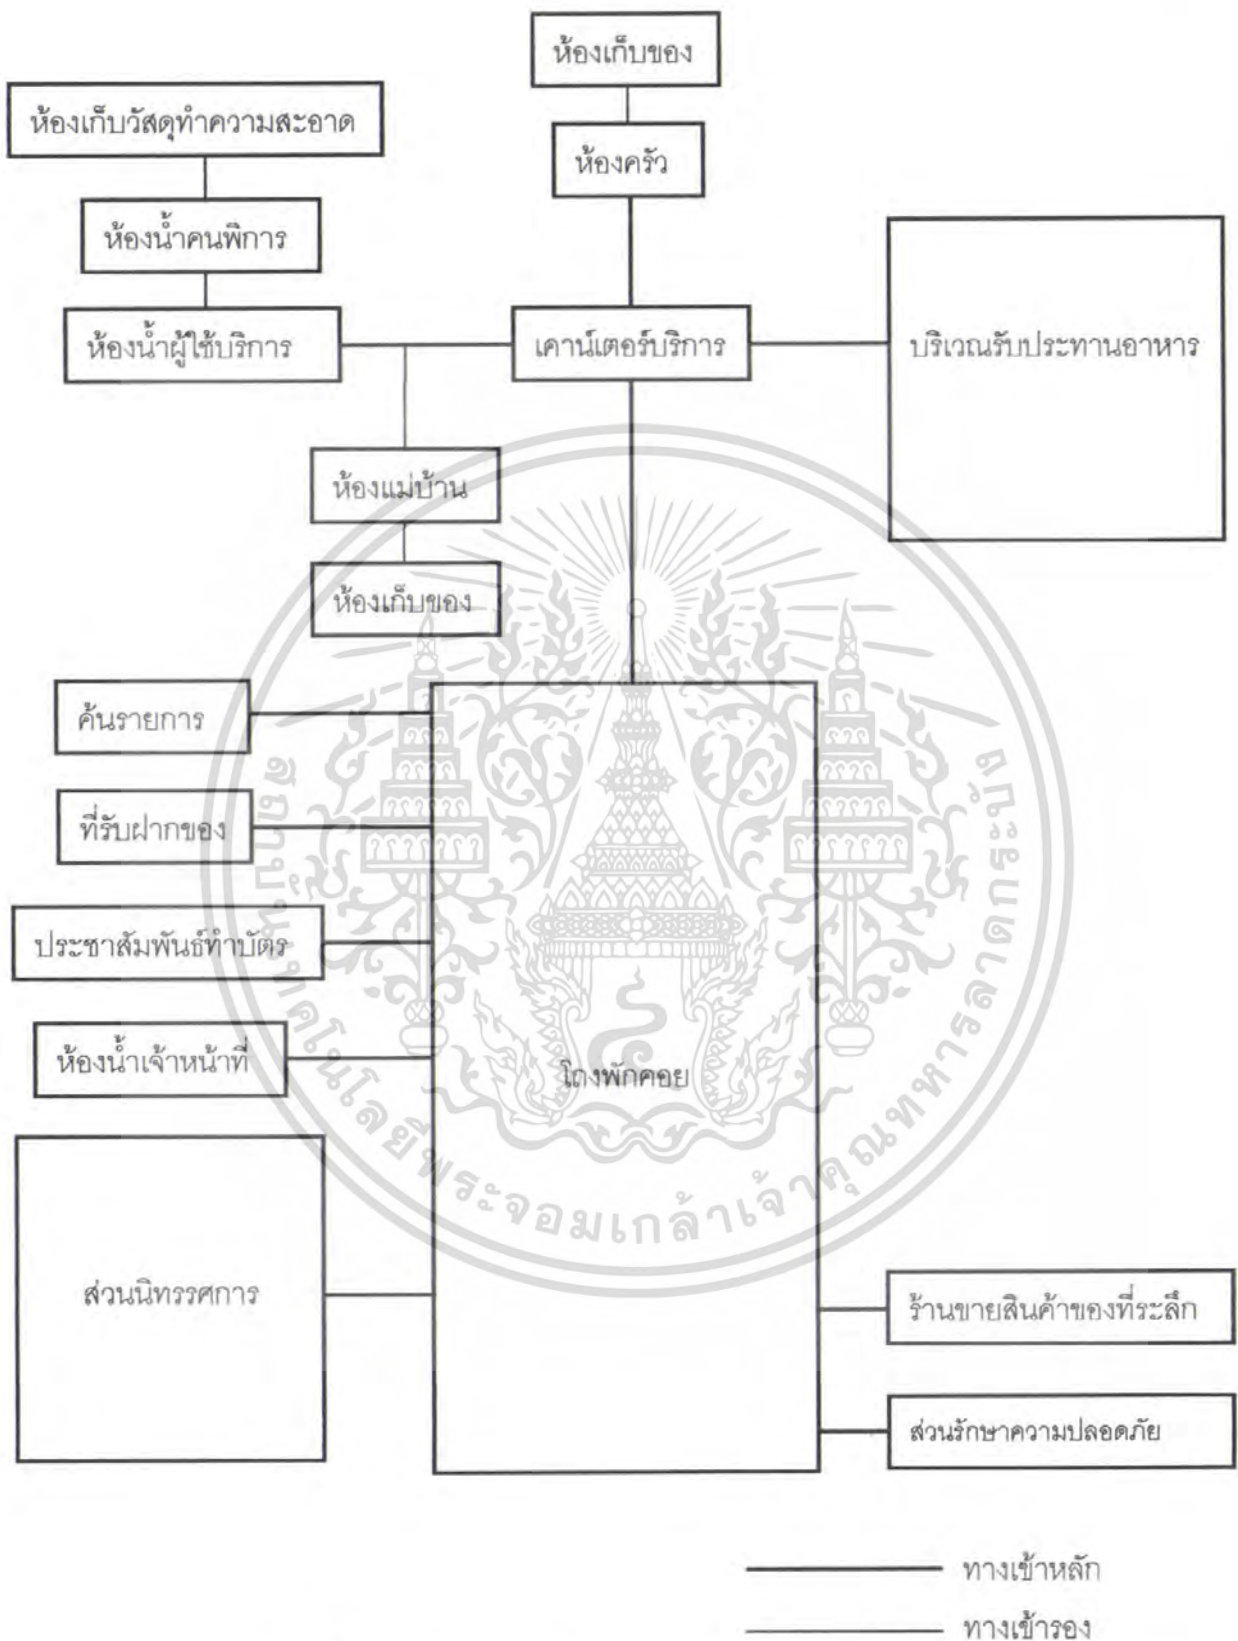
ห้องเก็บของ

ห้องเก็บวัสดุทำความสะอาด

ห้องครัว

ห้องน้ำคนพิการ

ห้องน้ำผู้ใช้บริการ

เคาน์เตอร์บริการ

บริเวณรับประทานอาหาร

ห้องแม่บ้าน

ห้องเก็บของ

ค้นรายการ

ที่รับฝากของ

ประชาสัมพันธ์ทำบัตร

ห้องน้ำเจ้าหน้าที่

โถงพักคอย

ส่วนนิทรรศการ

ร้านขายสินค้าของที่ระลึก

ส่วนรักษาความปลอดภัย

ทางเข้าหลัก

ทางเข้ารอง

สถาบันเทคโนโลยีพระจอมเกล้าเจ้าคุณทหารลาดกระบัง